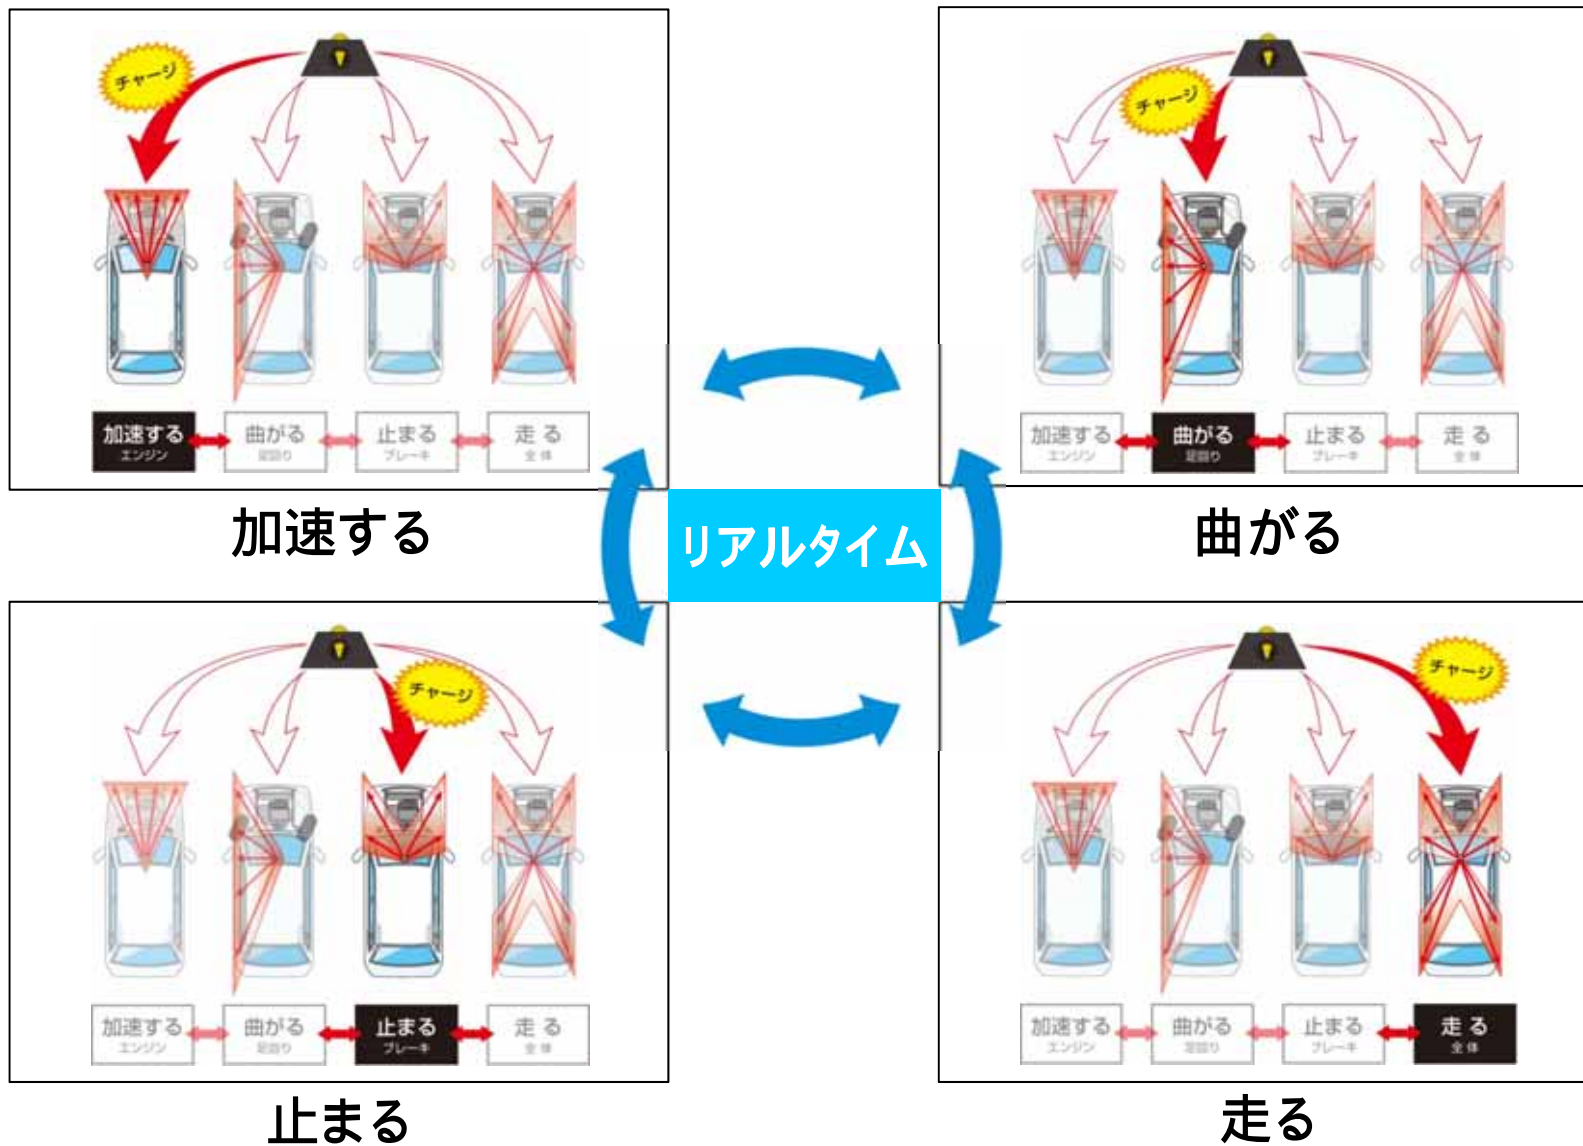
チャージ

加速する
エンジン
曲がる
足回り
止まる
ブレーキ
走る
全体

加速する

チャージ

加速する
エンジン
曲がる
足回り
止まる
ブレーキ
走る
全体

曲がる

リアルタイム

チャージ

加速する
エンジン
曲がる
足回り
止まる
ブレーキ
走る
全体

止まる

チャージ

加速する
エンジン
曲がる
足回り
止まる
ブレーキ
走る
全体

走る